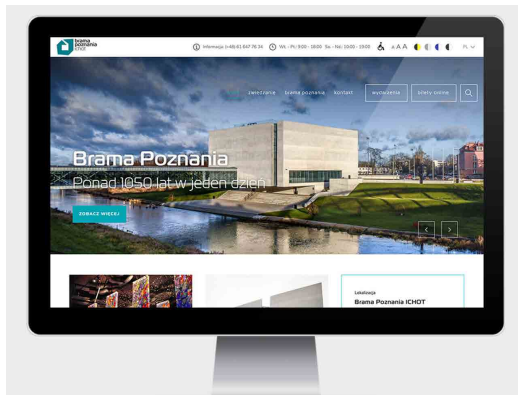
brama poznania ICHOT

Informacja: (+48) 61 647 76 34 Wt. - Pt.: 9:00 - 18:00 So. - Nd.: 10:00 - 19:00 A A A PL

zwiedzanie brama poznania kontakt wystawienia bilety online

Brama Poznania

Ponad 1050 lat w jeden dzień

ZOBACZ WIĘCEJ

Lokalizacja

Brama Poznania ICHOT